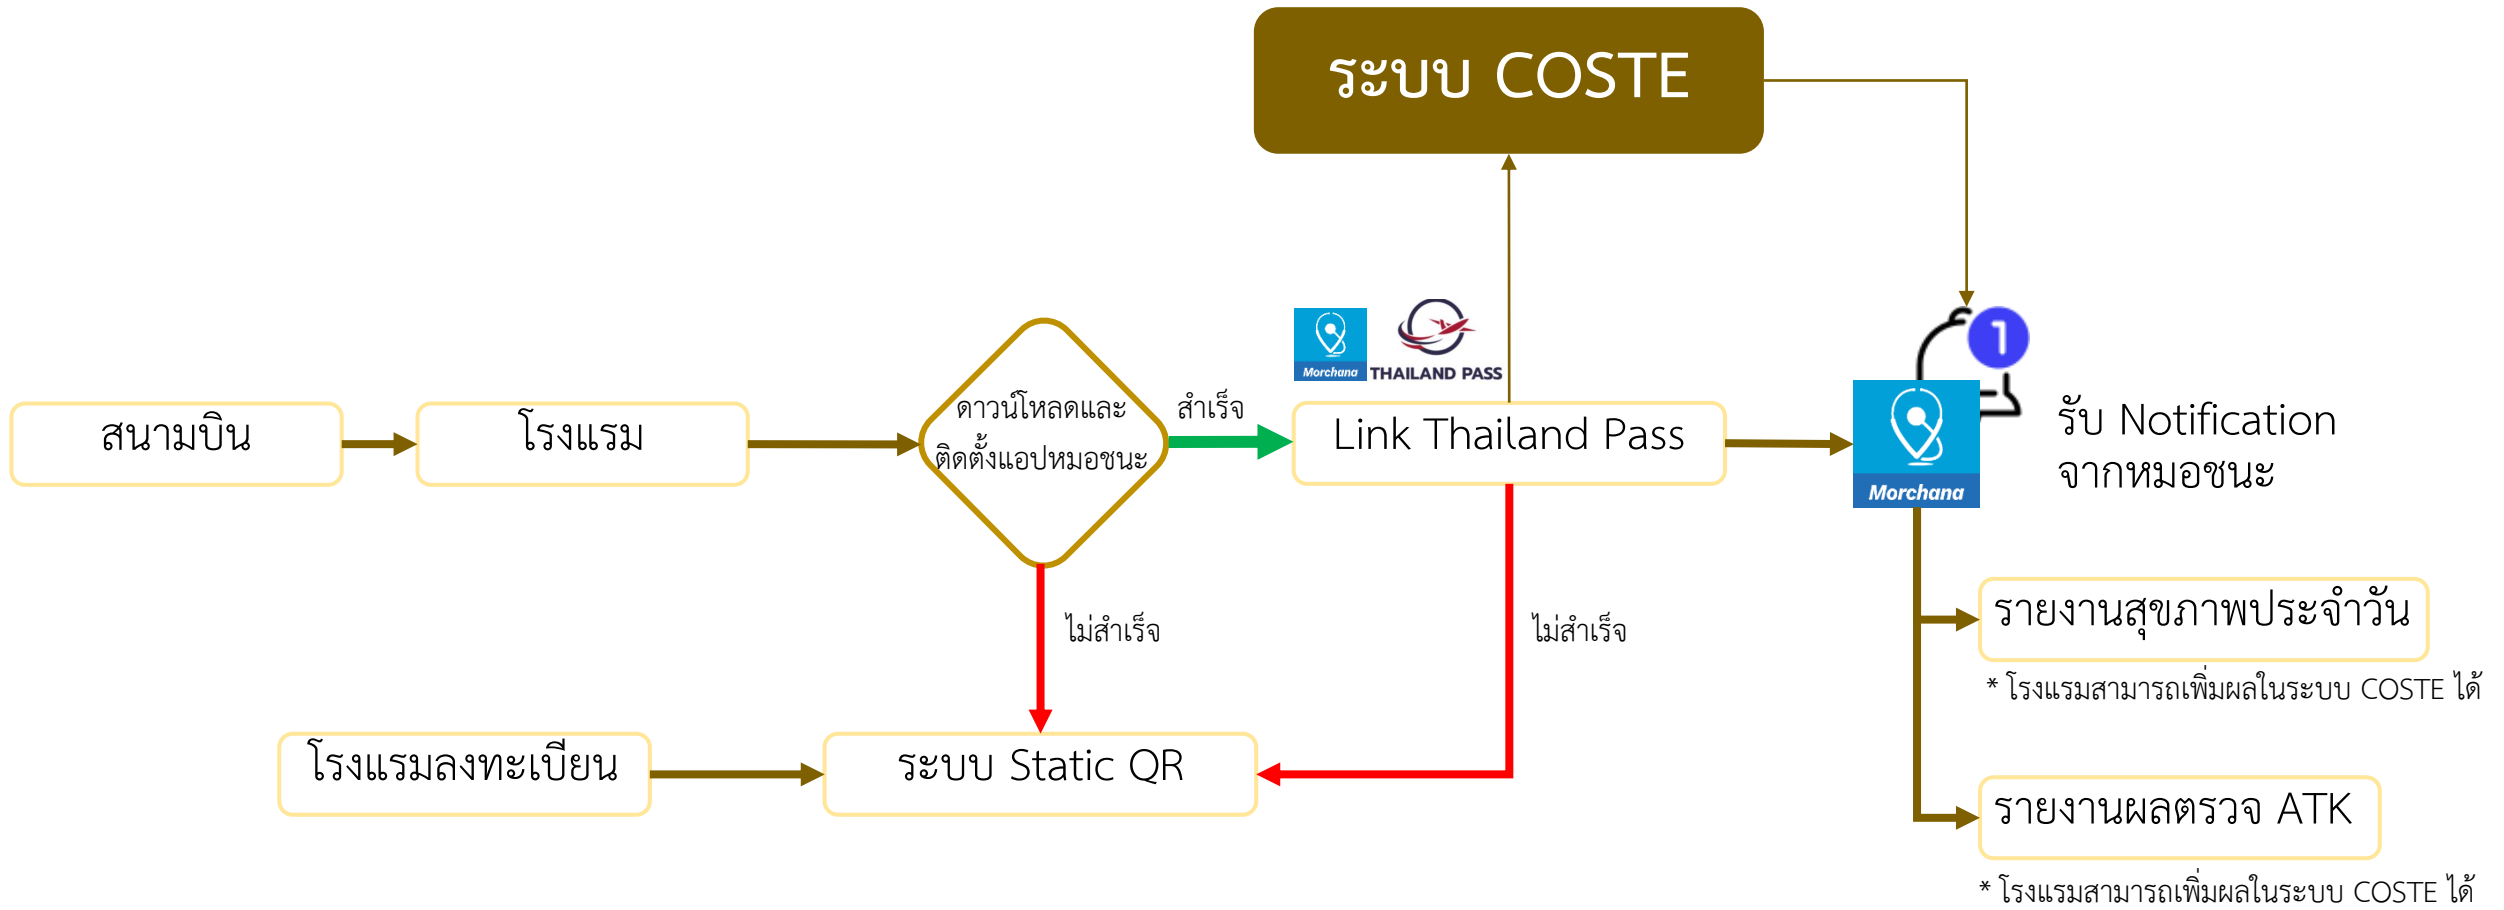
ระบบ COSTE

สนามบิน

โรงแรม

ดาวน์โหลดและติดตั้งแอปหมอชนะ

สำเร็จ

Morchana

THAILAND PASS

Link Thailand Pass

1

Morchana

รับ Notification จากหมอชนะ

ไม่สำเร็จ

ไม่สำเร็จ

รายงานสุขภาพประจำวัน

* โรงแรมสามารถเพิ่มผลในระบบ COSTE ได้

โรงแรมลงทะเบียน

ระบบ Static QR

รายงานผลตรวจ ATK

* โรงแรมสามารถเพิ่มผลในระบบ COSTE ได้